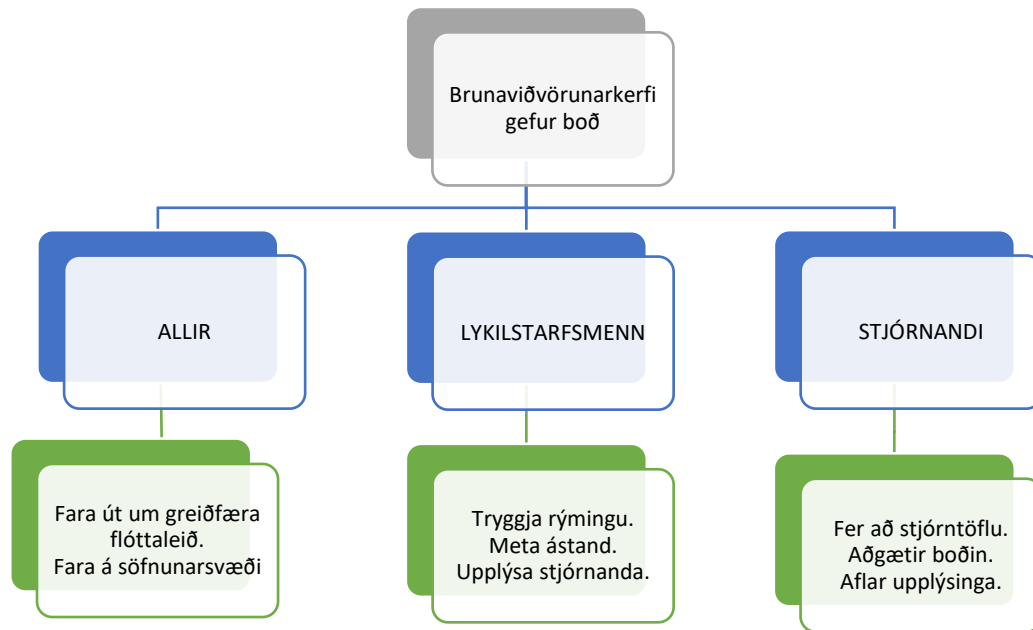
Brunaviðvörunarkerfi gefur boð

ALLIR

LYKILSTARFSMENN

STJÓRNANDI

Fara út um greiðfæra flóttaleið.
Fara á söfnunarsvæði

Tryggja rýmingu.
Meta ástand.
Upplýsa stjórnanda.

Fer að stjórntöflu.
Aðgætir boðin.
Aflar upplýsinga.